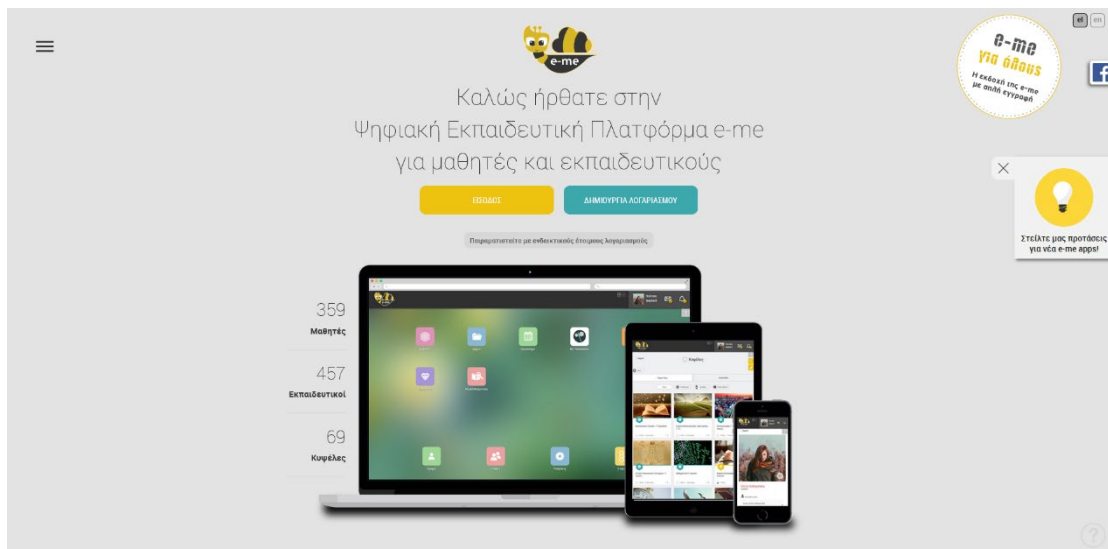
e-me

Καλώς ήρθατε στην
Ψηφιακή Εκπαιδευτική Πλατφόρμα e-me
για μαθητές και εκπαιδευτικούς

ΕΙΣΟΔΟΣ

ΔΗΜΙΟΥΡΓΙΑ ΛΟΓΑΡΙΑΣΜΟΥ

Περιηγηθείτε με ενδεικτικούς έτοιμους λογαριασμούς

359
Μαθητές

457
Εκπαιδευτικοί

69
Κυψέλες

el en

e-me για όλους
Η εκδοχή της e-me με απλή εγγραφή

Στείλτε μας προτάσεις για νέα e-me apps!

?